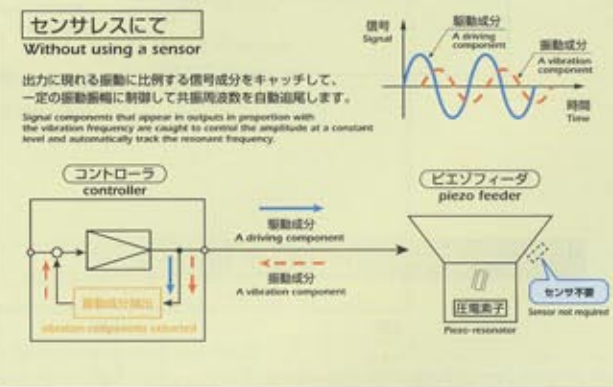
センサレスにて
Without using a sensor

出力に現れる振動に比例する信号成分をキャッチして、一定の振動振幅に制御して共振周波数を自動追尾します。

Signal components that appear in outputs in proportion with the vibration frequency are caught to control the amplitude at a constant level and automatically track the resonant frequency.

信号
Signal

駆動成分
A driving component

振動成分
A vibration component

時間
Time

コントローラ
controller

振動成分抽出
vibration components extracted

駆動成分
A driving component

振動成分
A vibration component

ピエゾフィーダ
piezo feeder

圧電素子
Piezo-resonator

センサ不要
Sensor not required